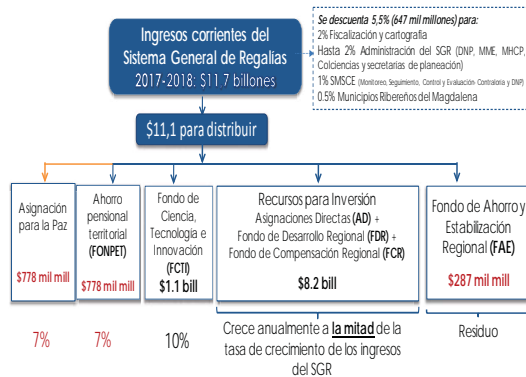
Ingresos corrientes del Sistema General de Regalías
2017-2018: $11,7 billones

Se descuenta 5,5% (647 mil millones) para:
2% Fiscalización y cartografía
Hasta 2% Administración del SGR (DNP, MME, MHCP, Colciencias y secretarías de planeación)
1% SMSCE (Monitoreo, Seguimiento, Control y Evaluación Contraloría y DNP)
0.5% Municipios Ribereños del Magdalena

$11,1 para distribuir

Asignación para la Paz
$778 mil mill

Ahorro pensional territorial (FONPET)
$778 mil mill

Fondo de Ciencia, Tecnología e Innovación (FCTI)
$1.1 bill

Recursos para Inversión
Asignaciones Directas (AD) + Fondo de Desarrollo Regional (FDR) + Fondo de Compensación Regional (FCR)
$8.2 bill

Fondo de Ahorro y Estabilización Regional (FAE)
$287 mil mill

7%

7%

10%

Crece anualmente a la mitad de la tasa de crecimiento de los ingresos del SGR

Residuo